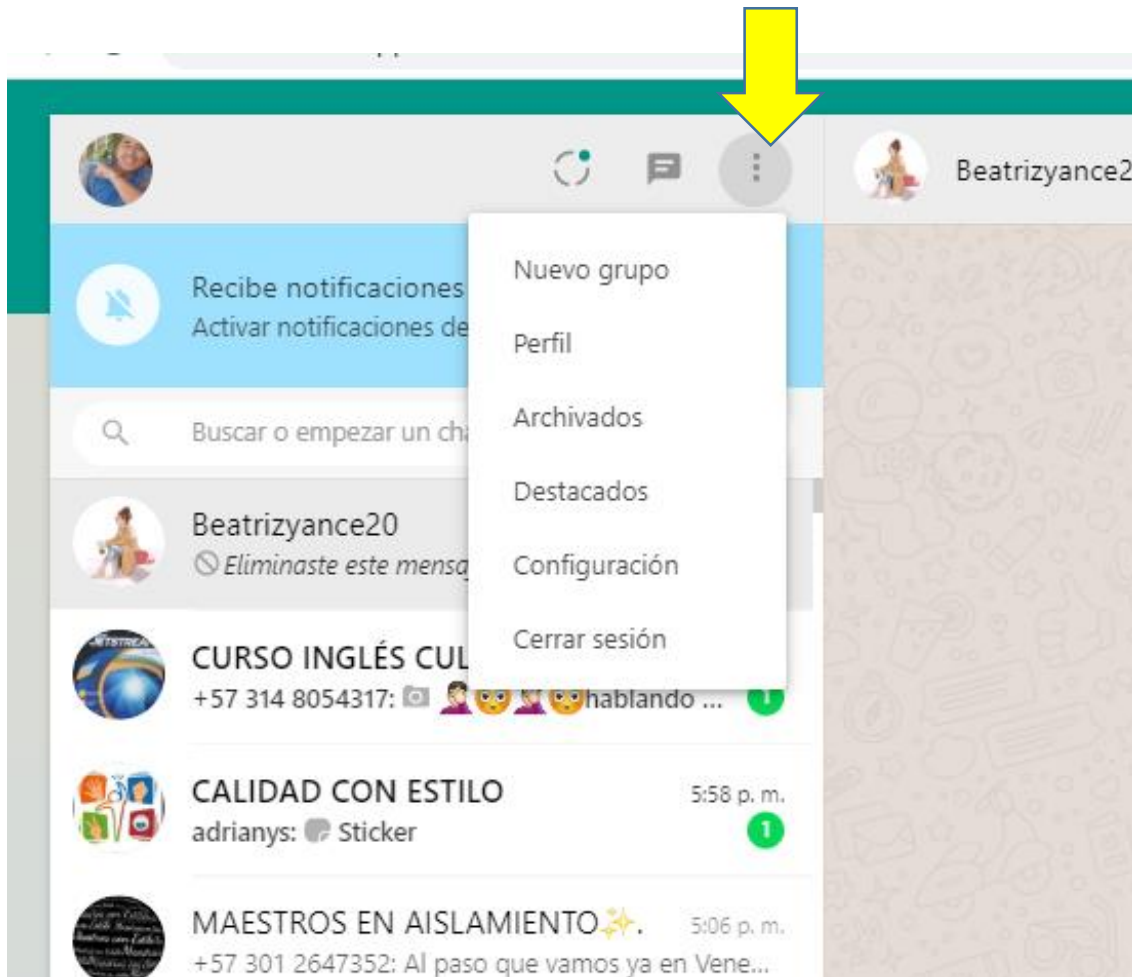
Beatrizyance2

Recibe notificaciones
Activar notificaciones de

Nuevo grupo
Perfil
Archivados
Destacados
Configuración
Cerrar sesión

Buscar o empezar un cha

Beatrizyance20
Eliminaste este mensa

CURSO INGLÉS CUL
+57 314 8054317: 🤦‍♀️😳🤦‍♀️😳hablando ...
1

CALIDAD CON ESTILO 5:58 p. m.
adrianys: Sticker
1

MAESTROS EN AISLAMIENTO✨. 5:06 p. m.
+57 301 2647352: Al paso que vamos ya en Vene...